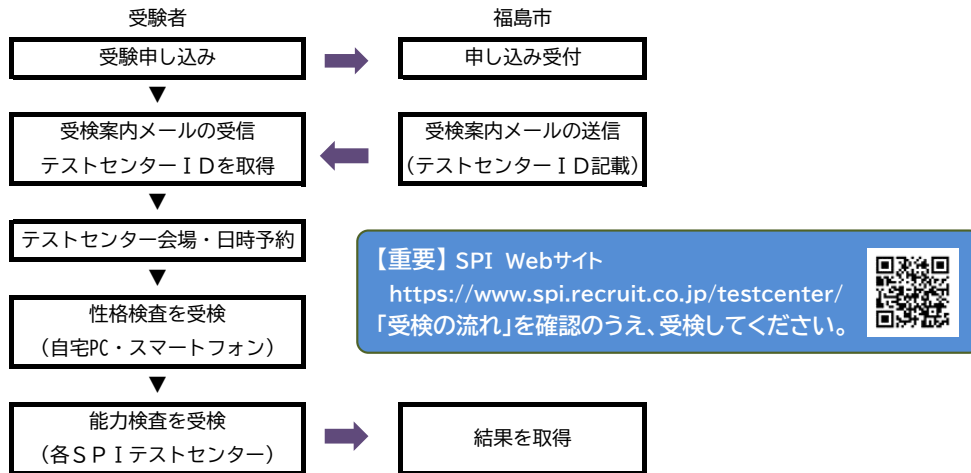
受験者

福島市

受験申し込み

申し込み受付

▼

受検案内メールの受信
テストセンターＩＤを取得

受検案内メールの送信
（テストセンターＩＤ記載）

▼

テストセンター会場・日時予約

▼

性格検査を受検
（自宅PC・スマートフォン）

▼

能力検査を受検
（各ＳＰＩテストセンター）

結果を取得

【重要】SPI Webサイト
https://www.spi.recruit.co.jp/testcenter/
「受検の流れ」を確認のうえ、受検してください。